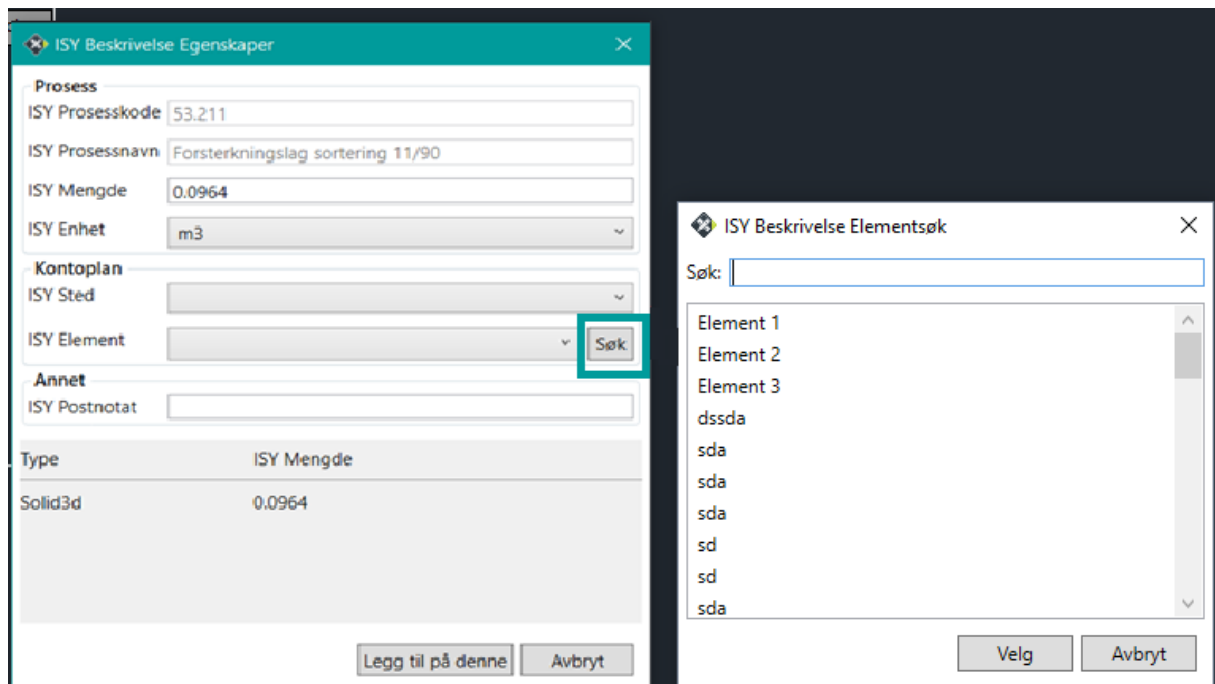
ISY Beskrivelse Egenskaper

Prosess
ISY Prosesskode 53.211
ISY Prosessnavn Forsterkningslag sortering 11/90
ISY Mengde 0.0964
ISY Enhet m3

Kontoplan
ISY Sted
ISY Element Søk.

Annet
ISY Postnotat

| Type | ISY Mengde |
|---|---|
| Solid3d | 0.0964 |

Legg til på denne Avbryt

ISY Beskrivelse Elementsøk

Søk:

Element 1
Element 2
Element 3
dssda
sda
sda
sda
sd
sd
sda

Velg Avbryt